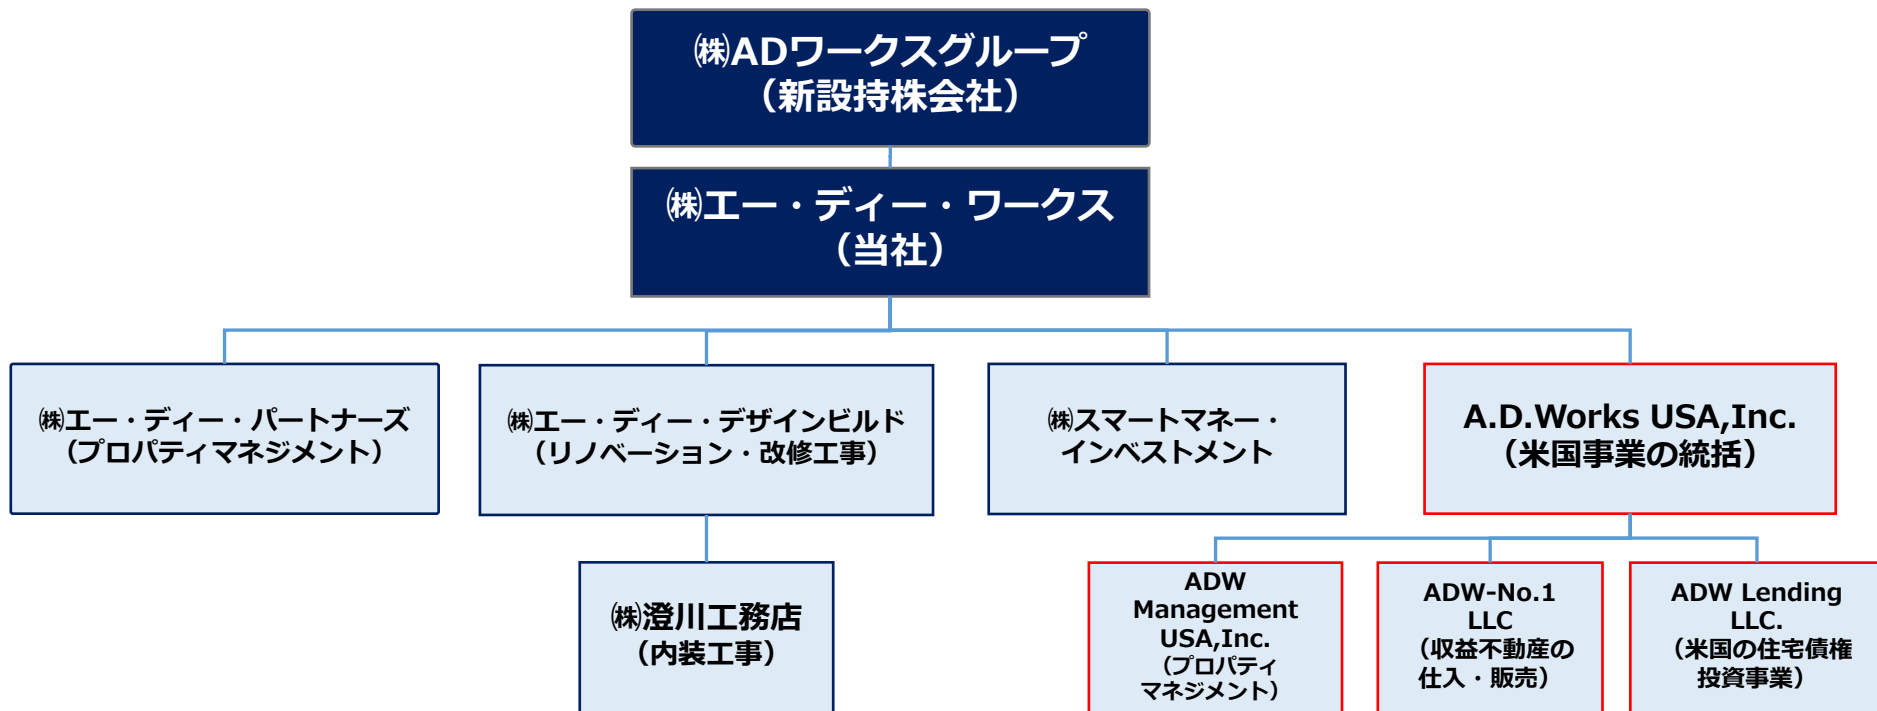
㈱ADワークスグループ
（新設持株会社）

㈱エー・ディー・ワークス
（当社）

㈱エー・ディー・パートナーズ
（プロパティマネジメント）

㈱エー・ディー・デザインビルド
（リノベーション・改修工事）

㈱スマートマネー・
インベストメント

A.D.Works USA,Inc.
（米国事業の統括）

㈱澄川工務店
（内装工事）

ADW Management USA,Inc.
（プロパティマネジメント）

ADW-No.1 LLC
（収益不動産の仕入・販売）

ADW Lending LLC.
（米国の住宅債権投資事業）